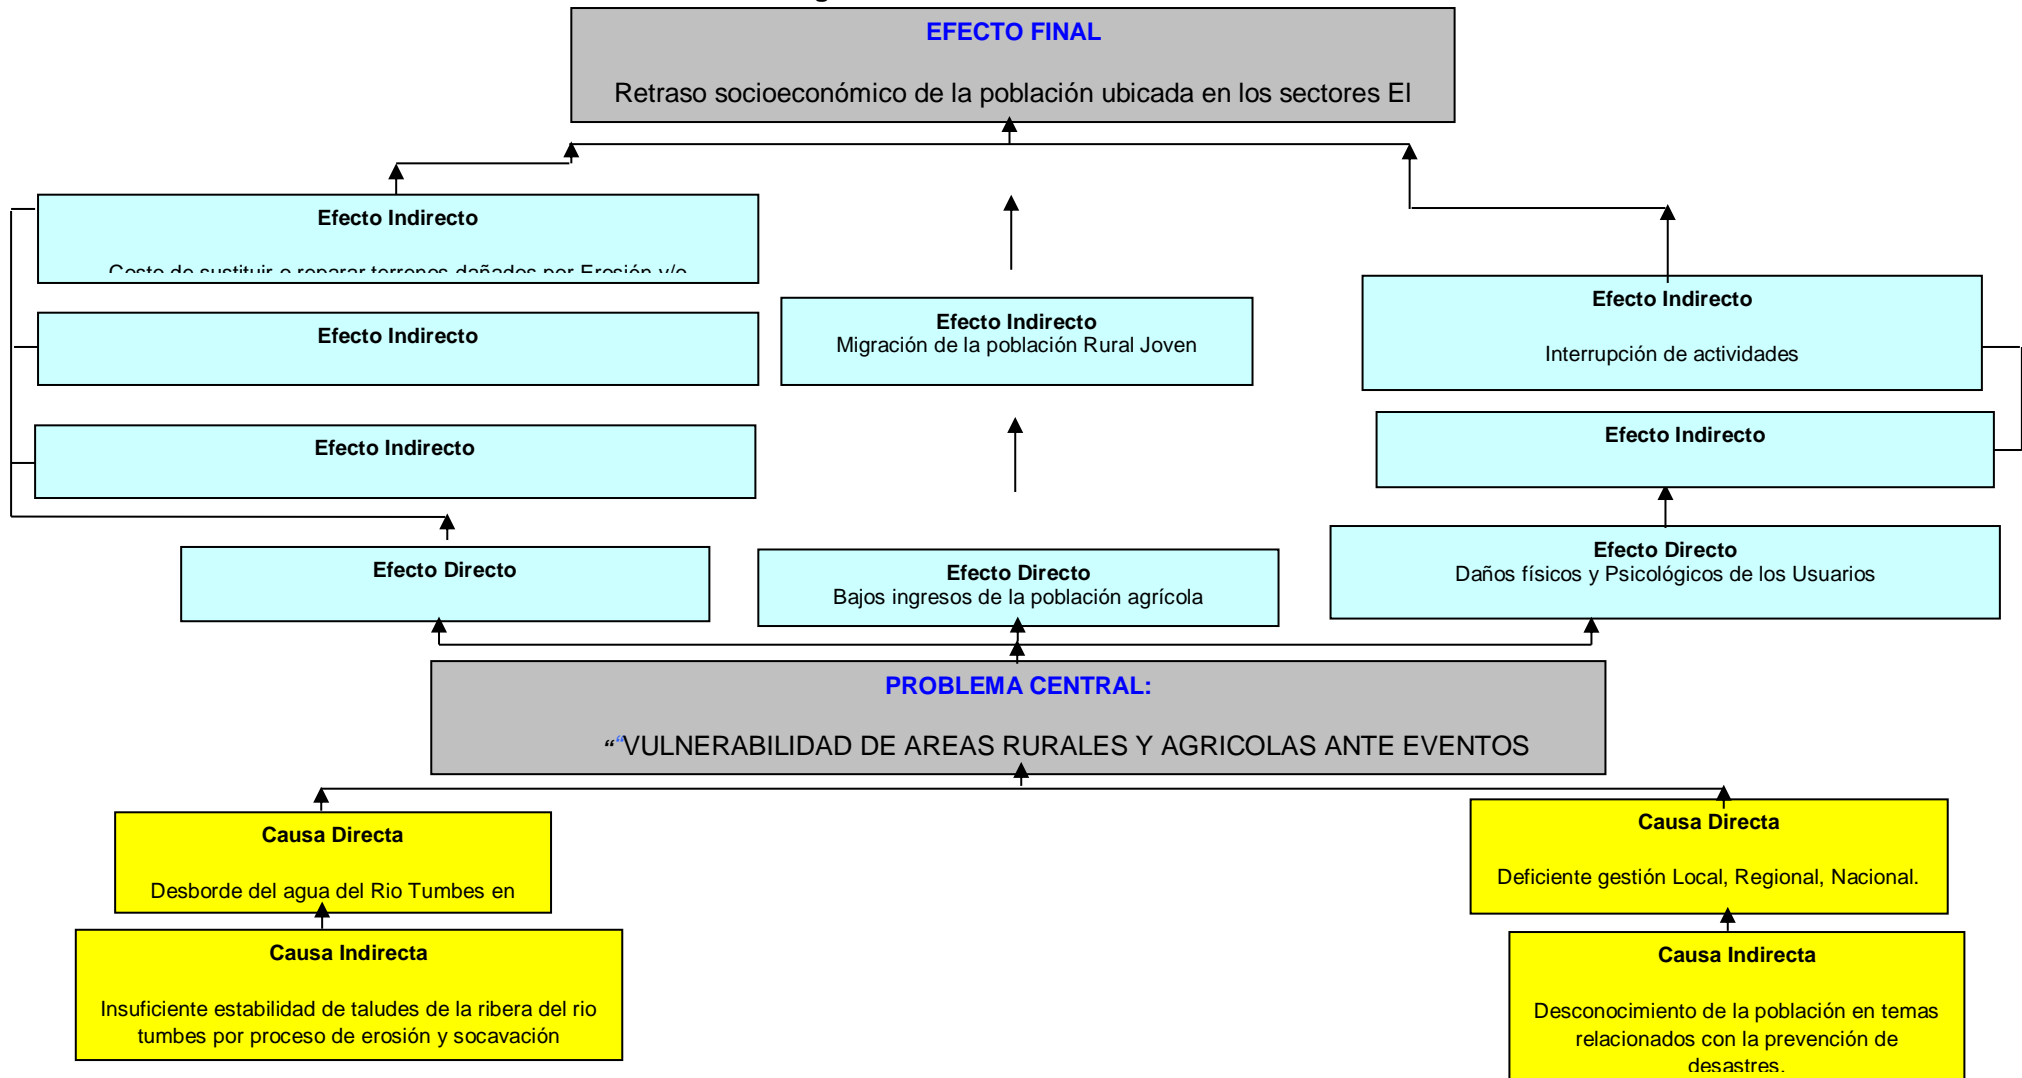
EFECTO FINAL

Retraso socioeconómico de la población ubicada en los sectores El

Efecto Indirecto

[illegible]

Efecto Indirecto

Efecto Indirecto

Efecto Indirecto
Migración de la población Rural Joven

Efecto Indirecto

Interrupción de actividades

Efecto Indirecto

Efecto Directo

Efecto Directo
Bajos ingresos de la población agrícola

Efecto Directo
Daños físicos y Psicológicos de los Usuarios

PROBLEMA CENTRAL:

““VULNERABILIDAD DE AREAS RURALES Y AGRICOLAS ANTE EVENTOS

Causa Directa

Desborde del agua del Rio Tumbes en

Causa Directa

Deficiente gestión Local, Regional, Nacional.

Causa Indirecta

Insuficiente estabilidad de taludes de la ribera del rio tumbes por proceso de erosión y socavación

Causa Indirecta

Desconocimiento de la población en temas relacionados con la prevención de desastres.